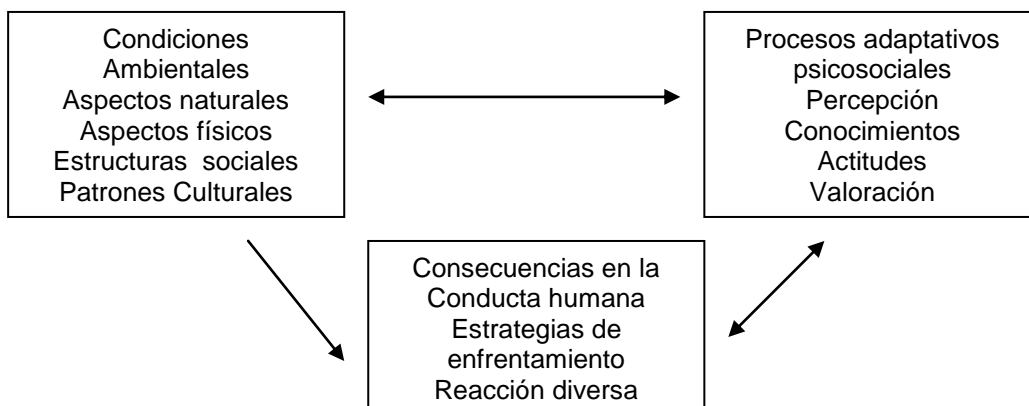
Condiciones
Ambientales
Aspectos naturales
Aspectos físicos
Estructuras sociales
Patrones Culturales

Procesos adaptativos
psicosociales
Percepción
Conocimientos
Actitudes
Valoración

Consecuencias en la
Conducta humana
Estrategias de
enfrentamiento
Reacción diversa